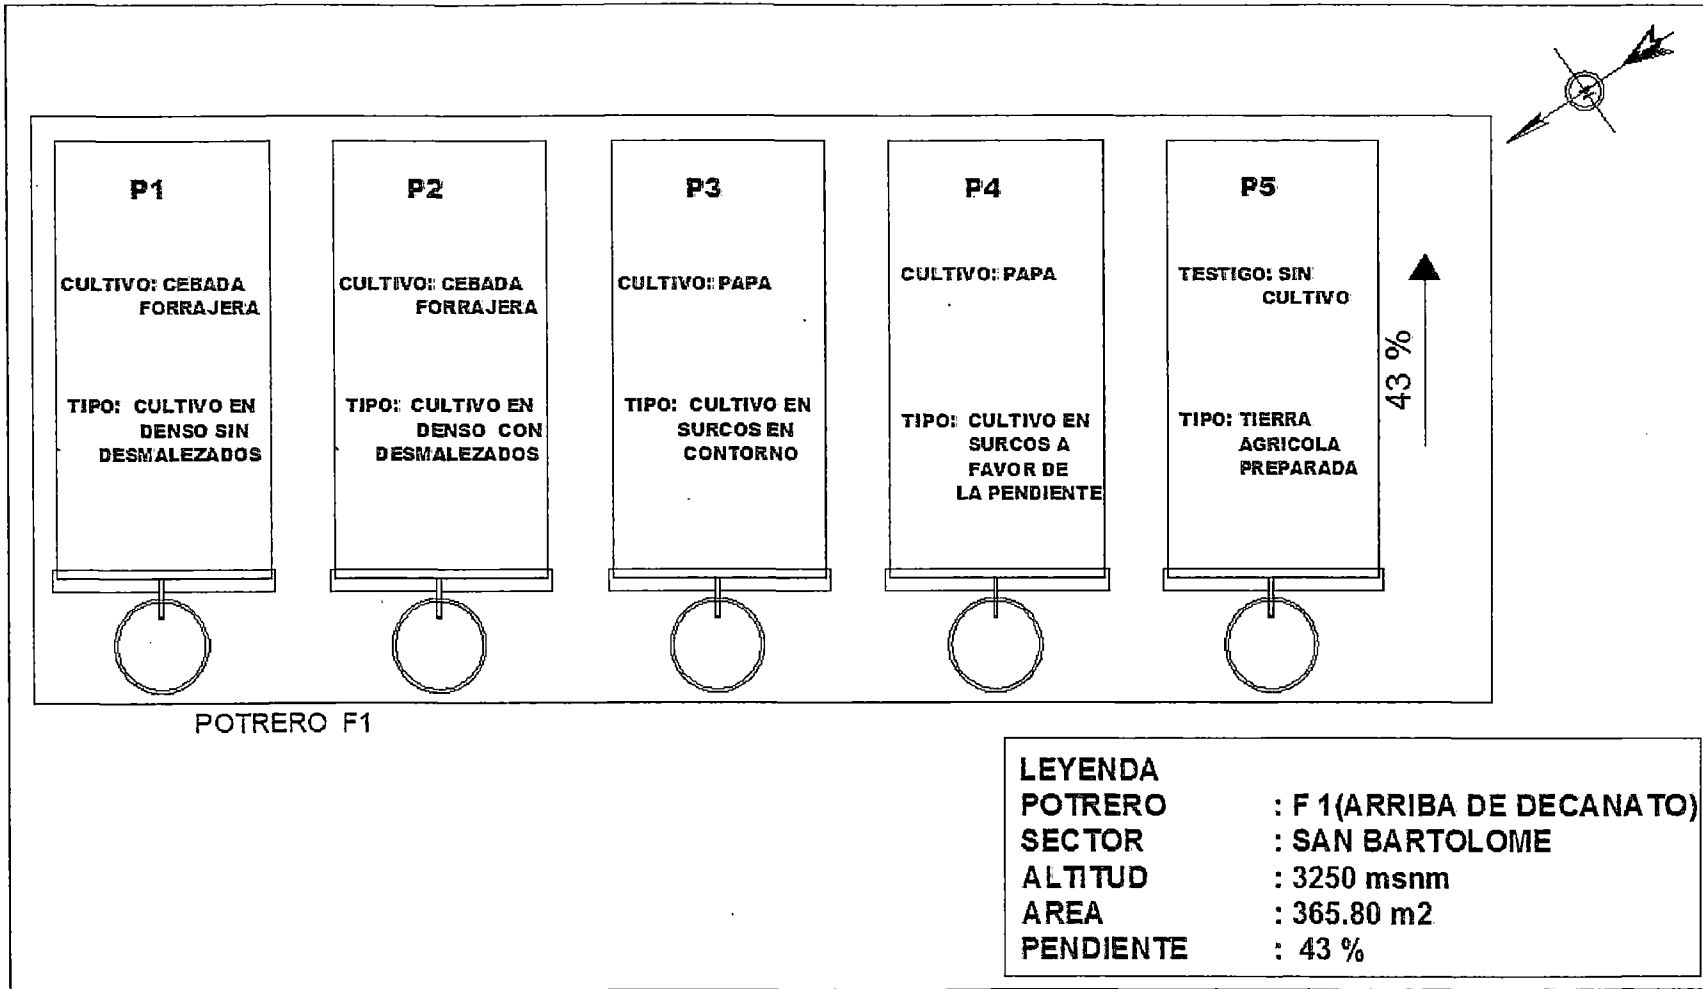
P1

CULTIVO: CEBADA FORRAJERA

TIPO: CULTIVO EN DENSO SIN DESMALEZADOS

P2

CULTIVO: CEBADA FORRAJERA

TIPO: CULTIVO EN DENSO CON DESMALEZADOS

P3

CULTIVO: PAPA

TIPO: CULTIVO EN SURCOS EN CONTORNO

P4

CULTIVO: PAPA

TIPO: CULTIVO EN SURCOS A FAVOR DE LA PENDIENTE

P5

TESTIGO: SIN CULTIVO

TIPO: TIERRA AGRICOLA PREPARADA

43 %

POTRERO F1

LEYENDA
POTRERO : F 1(ARRIBA DE DECANATO)
SECTOR : SAN BARTOLOME
ALTITUD : 3250 msnm
AREA : 365.80 m2
PENDIENTE : 43 %